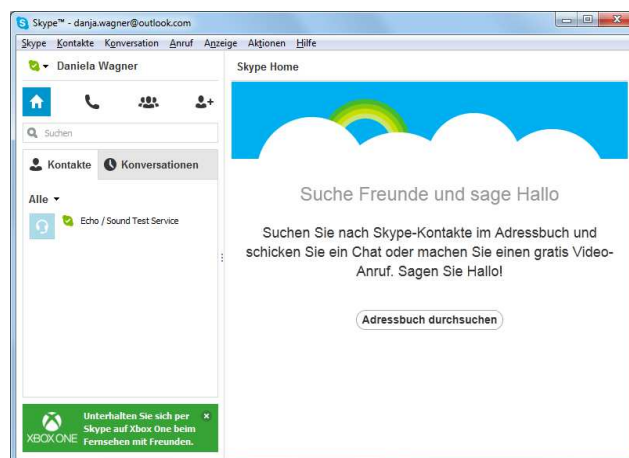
Skype™ - danja.wagner@outlook.com

Skype Kontakte Konversation Anruf Anzeige Aktionen Hilfe

Daniela Wagner

Skype Home

Suchen

Kontakte Konversationen

Alle

Echo / Sound Test Service

Suche Freunde und sage Hallo

Suchen Sie nach Skype-Kontakte im Adressbuch und schicken Sie ein Chat oder machen Sie einen gratis Video-Anruf. Sagen Sie Hallo!

Adressbuch durchsuchen

XBOX ONE

Unterhalten Sie sich per Skype auf Xbox One beim Fernsehen mit Freunden.